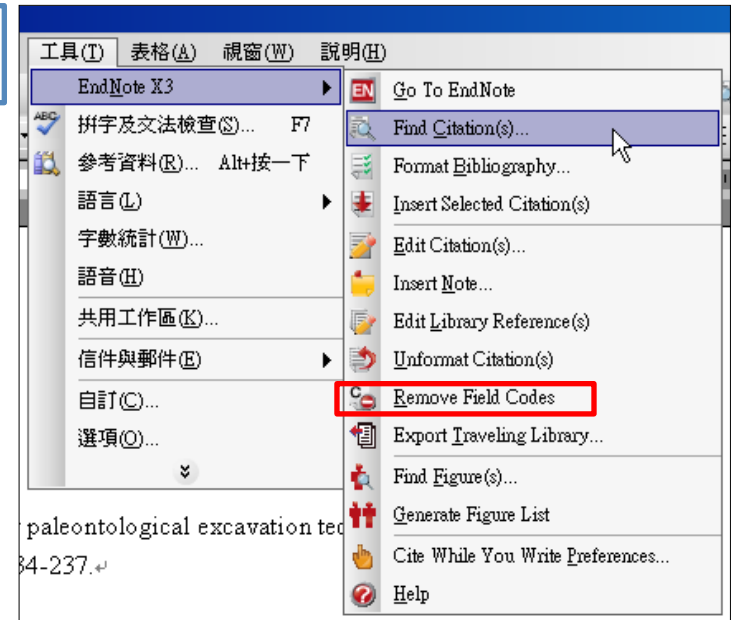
工具(T) 表格(A) 視窗(W) 說明(H)

EndNote X3
拼字及文法檢查(S)... F7
參考資料(R)... Alt+按一下
語言(L)
字數統計(W)...
語音(H)
共用工作區(K)...
信件與郵件(E)
自訂(C)...
選項(O)...

Go To EndNote
Find Citation(s)...
Format Bibliography...
Insert Selected Citation(s)
Edit Citation(s)...
Insert Note...
Edit Library Reference(s)
Unformat Citation(s)
Remove Field Codes
Export Traveling Library...
Find Figure(s)...
Generate Figure List
Cite While You Write Preferences...
Help

y paleontological excavation tec
34-237.